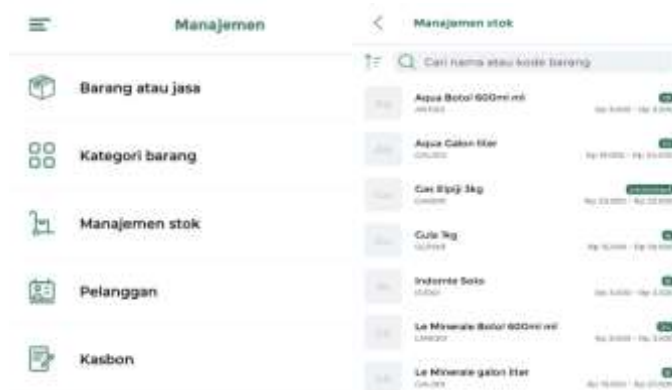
Manajemen

Barang atau jasa

Kategori barang

Manajemen stok

Pelanggan

Kasbon

Manajemen stok

Cari nama atau kode barang

Aqua Botol 600ml ml
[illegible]
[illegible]

Aqua Galon liter
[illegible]
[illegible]

Gas Elpiji 3kg
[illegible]
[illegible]

Gula 1kg
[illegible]
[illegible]

Indomie Soto
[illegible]
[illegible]

Le Minerale Botol 600ml ml
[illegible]
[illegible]

Le Minerale galon liter
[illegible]
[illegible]